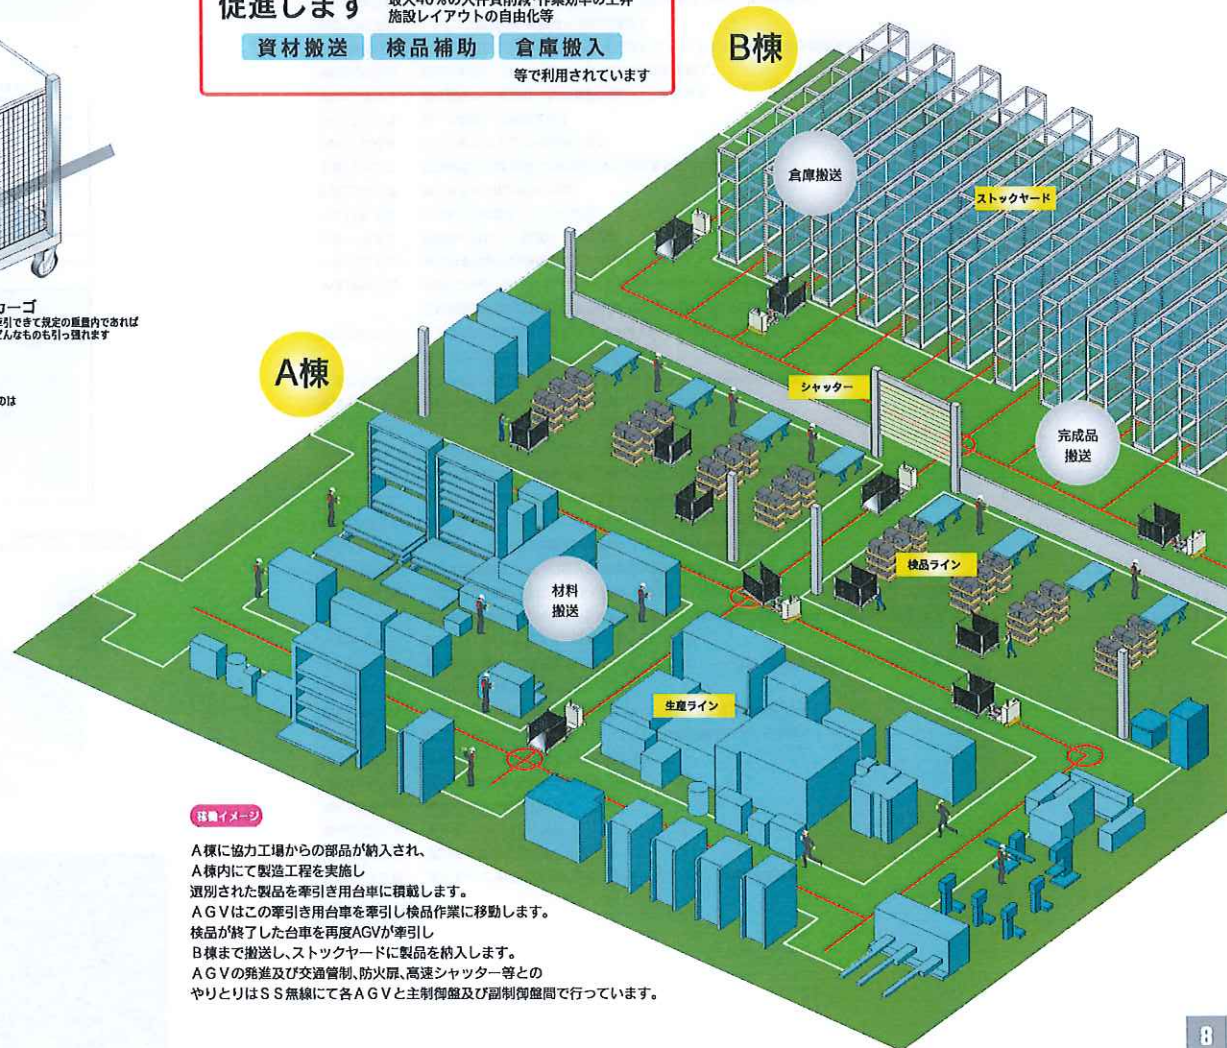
促進します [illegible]
施設レイアウトの自由化等

資材搬送　検品補助　倉庫搬入

等で利用されています

B棟

倉庫搬送

ストックヤード

ーゴ
引できて規定の重量内であれば
んなものも引っ張れます

A棟

シャッター

完成品搬送

検品ライン

材料搬送

生産ライン

稼働イメージ

A棟に協力工場からの部品が納入され、
A棟内にて製造工程を実施し
選別された製品を牽引き用台車に積載します。
AGVはこの牽引き用台車を牽引し検品作業に移動します。
検品が終了した台車を再度AGVが牽引し
B棟まで搬送し、ストックヤードに製品を納入します。
AGVの発進及び交通管制、防火扉、高速シャッター等との
やりとりはSS無線にて各AGVと主制御盤及び副制御盤間で行っています。

8